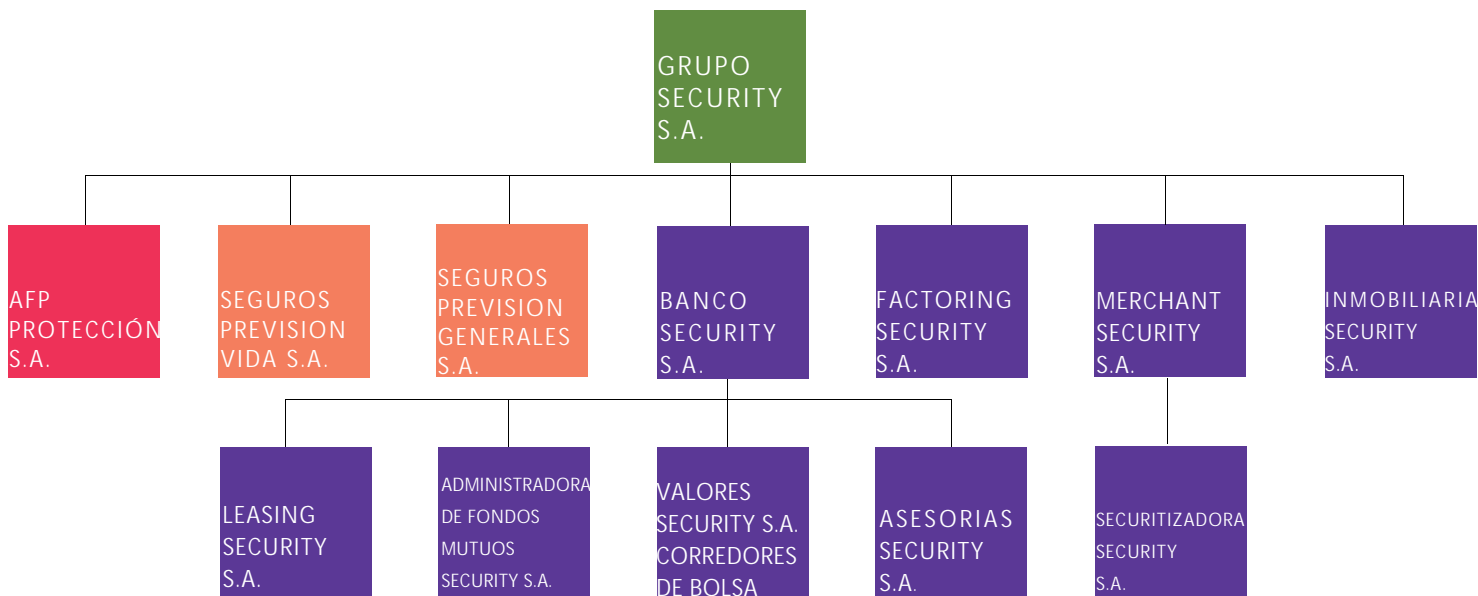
GRUPO SECURITY S.A.

AFP PROTECCIÓN S.A.

SEGUROS PREVISION VIDA S.A.

SEGUROS PREVISION GENERALES S.A.

BANCO SECURITY S.A.

FACTORING SECURITY S.A.

MERCHANT SECURITY S.A.

INMOBILIARIA SECURITY S.A.

LEASING SECURITY S.A.

ADMINISTRADORA DE FONDOS MUTUOS SECURITY S.A.

VALORES SECURITY S.A. CORREDORES DE BOLSA

ASESORIAS SECURITY S.A.

SECURITIZADORA SECURITY S.A.